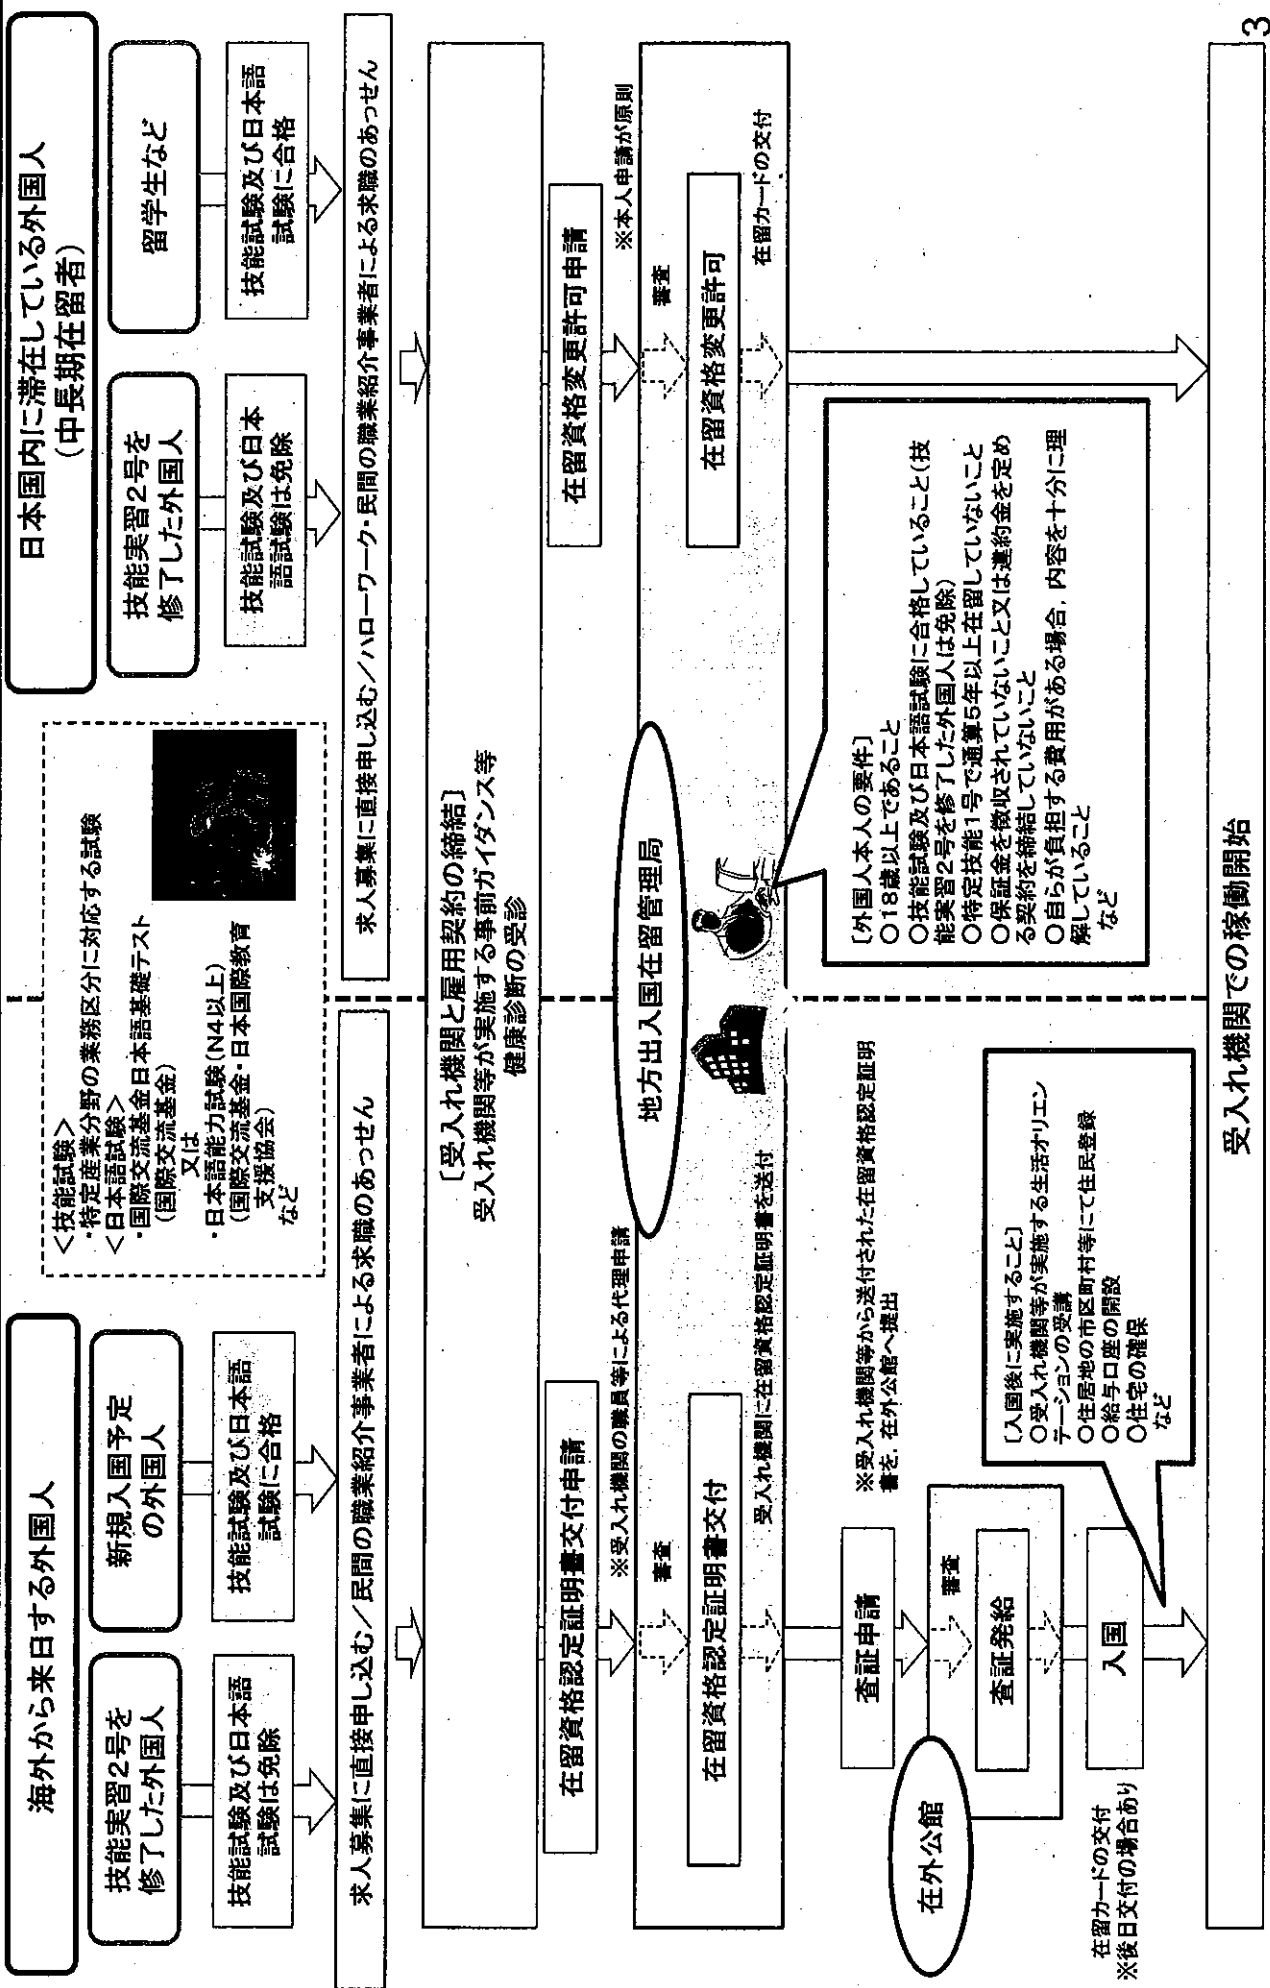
海外から来日する外国人

技能実習2号を修了した外国人

新規入国予定の外国人

技能試験及び日本語試験は免除

技能試験及び日本語試験に合格

＜技能試験＞
・特定産業分野の業務区分に対応する試験
＜日本語試験＞
・国際交流基金日本語基礎テスト（国際交流基金）
又は
・日本語能力試験（N4以上）（国際交流基金・日本国際教育支援協会）
など

日本国内に滞在している外国人（中長期在留者）

技能実習2号を修了した外国人

留学生など

技能試験及び日本語試験は免除

技能試験及び日本語試験に合格

求人募集に直接申し込む／民間の職業紹介事業者による求職のあっせん

求人募集に直接申し込む／ハローワーク・民間の職業紹介事業者による求職のあっせん

［受入れ機関と雇用契約の締結］
受入れ機関等が実施する事前ガイダンス等
健康診断の受診

在留資格認定証明書交付申請

※受入れ機関の職員等による代理申請

審査

在留資格認定証明書交付

受入れ機関に在留資格認定証明書を送付

地方出入国在留管理局

在留資格変更許可申請

※本人申請が原則

審査

在留資格変更許可

在留カードの交付

※受入れ機関等から送付された在留資格認定証明書を，在外公館へ提出

査証申請

在外公館

審査

査証発給

入国

在留カードの交付
※後日交付の場合あり

［入国後に実施すること］
○受入れ機関等が実施する生活オリエンテーションの受講
○住居地の市区町村等にて住民登録
○給与口座の開設
○住宅の確保
など

［外国人本人の要件］
○18歳以上であること
○技能試験及び日本語試験に合格していること（技能実習2号を修了した外国人は免除）
○特定技能1号で通算5年以上在留していないこと
○保証金を徴収されていないこと又は違約金を定める契約を締結していないこと
○自らが負担する費用がある場合，内容を十分に理解していること
など

受入れ機関での稼働開始

3